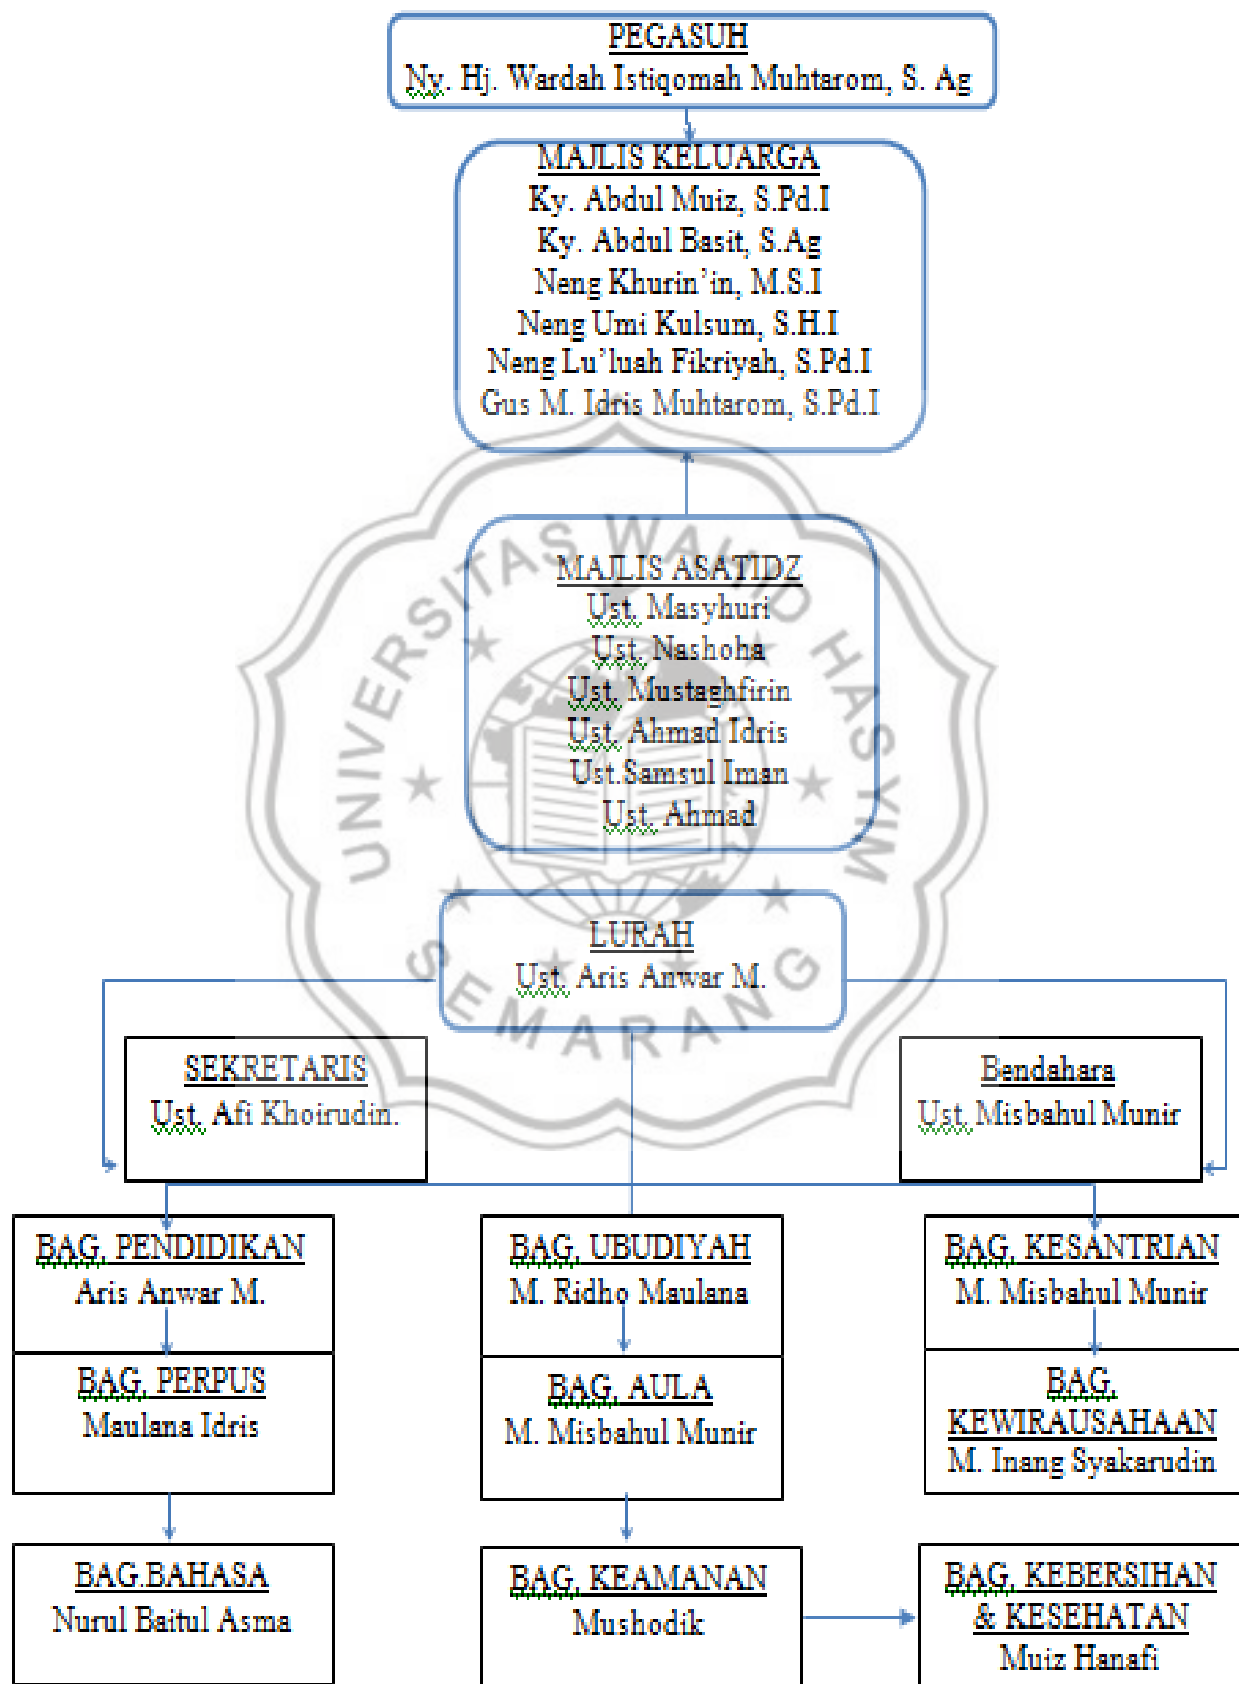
PEGASUH
Ny. Hj. Wardah Istiqomah Muhtarom, S. Ag

MAJLIS KELUARGA
Ky. Abdul Muiz, S.Pd.I
Ky. Abdul Basit, S.Ag
Neng Khurin'in, M.S.I
Neng Umi Kulsum, S.H.I
Neng Lu'luah Fikriyah, S.Pd.I
Gus M. Idris Muhtarom, S.Pd.I

MAJLIS ASATIDZ
Ust. Masyhuri
Ust. Nashoha
Ust. Mustaghfirin
Ust. Ahmad Idris
Ust.Samsul Iman
Ust. Ahmad

LURAH
Ust. Aris Anwar M.

SEKRETARIS
Ust. Afi Khoirudin.

Bendahara
Ust. Misbahul Munir

BAG. PENDIDIKAN
Aris Anwar M.

BAG. UBUDIYAH
M. Ridho Maulana

BAG. KESANTRIAN
M. Misbahul Munir

BAG. PERPUS
Maulana Idris

BAG. AULA
M. Misbahul Munir

BAG. KEWIRAUSAHAAN
M. Inang Syakarudin

BAG.BAHASA
Nurul Baitul Asma

BAG. KEAMANAN
Mushodik

BAG. KEBERSIHAN & KESEHATAN
Muiz Hanafi

UNIVERSITAS WAHID HASYIM SEMARANG